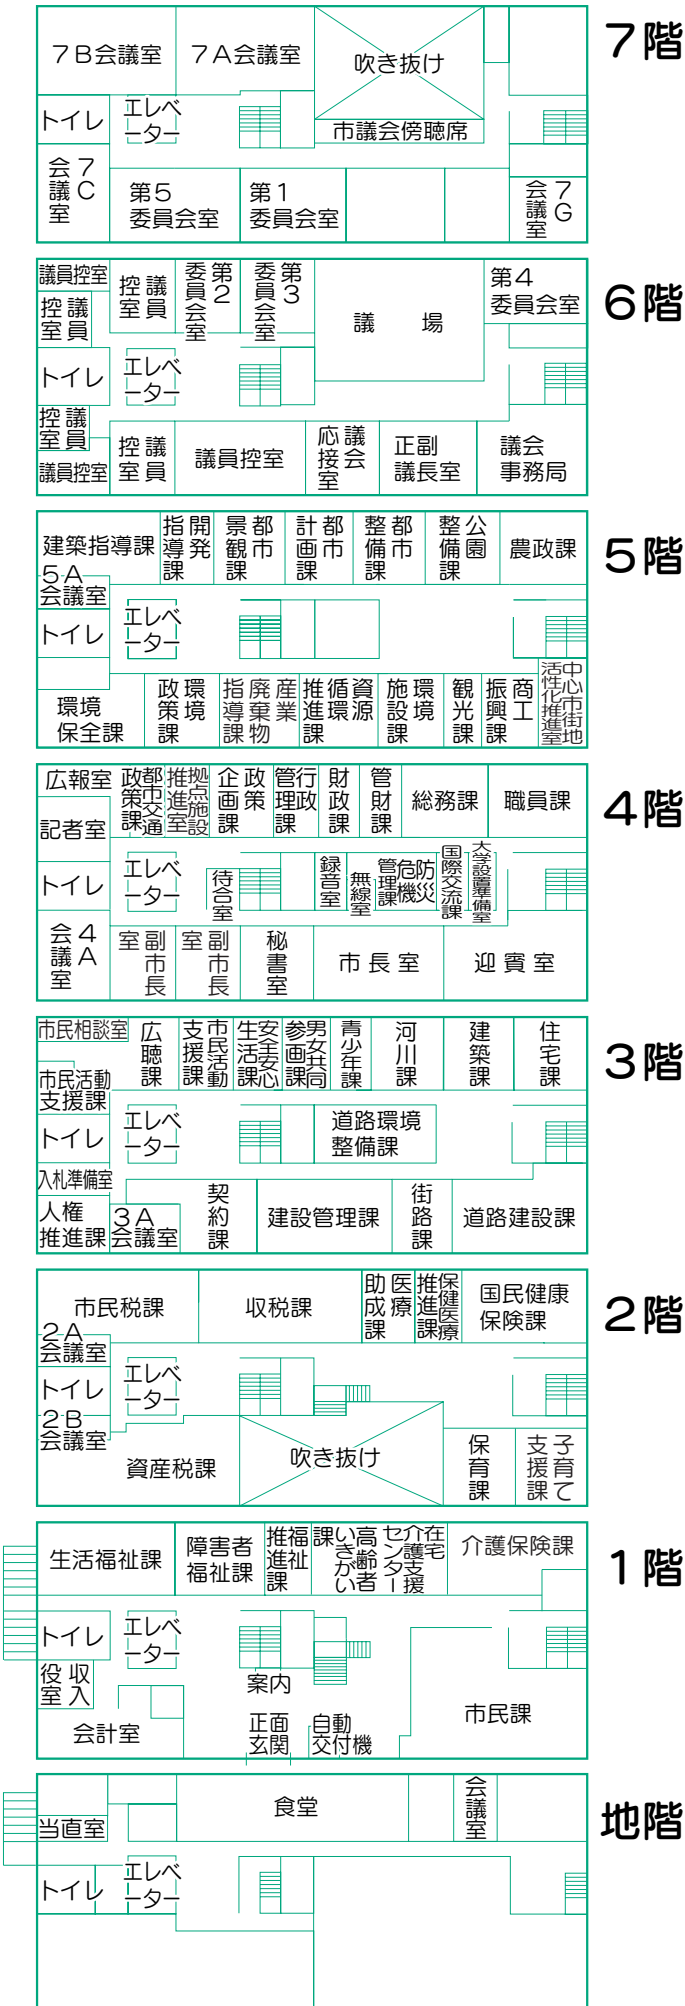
7階

7B会議室
7A会議室
吹き抜け
トイレ
エレベーター
市議会傍聴席
会議室7C
第5委員会室
第1委員会室
会議室7G

6階

議員控室
控室議員
委員会室第2
委員会室第3
議場
第4委員会室
控室議員
トイレ
エレベーター
控室議員
議員控室
控室議員
議員控室
応接室議会
正副議長室
議会事務局

5階

建築指導課
指導課開発
景観課都市
計画課都市
整備課都市
整備課公園
農政課
5A会議室
トイレ
エレベーター
環境保全課
政策課環境
指導課廃棄物
産業推進課
資源循環課
施設課環境
観光課
商工振興課
中心市街地活性化推進室

4階

広報室
市政都市交通策課
拠点施設推進室
政策企画課
行政管理課
財政課
管財課
総務課
職員課
記者室
トイレ
エレベーター
待合室
録音室
無線室
危機防災管理課
国際交流課
大学設置準備室
会議室4A
副市長室
副市長室
秘書室
市長室
迎賓室

3階

市民相談室
広聴課
市民活動支援課
安全安心生活課
男女共同参画課
青少年課
河川課
建築課
住宅課
市民活動支援課
トイレ
エレベーター
道路環境整備課
入札準備室
人権推進課
3A会議室
契約課
建設管理課
街路課
道路建設課

2階

市民税課
収税課
医療助成課
保健医療推進課
国民健康保険課
2A会議室
トイレ
エレベーター
2B会議室
資産税課
吹き抜け
保育課
子育て支援課

1階

生活福祉課
障害者福祉課
福祉推進課
高齢者いきがい課
在宅介護支援センター
介護保険課
トイレ
エレベーター
収入役室
案内
会計室
正面玄関
自動交付機
市民課

地階

食堂
会議室
当直室
トイレ
エレベーター